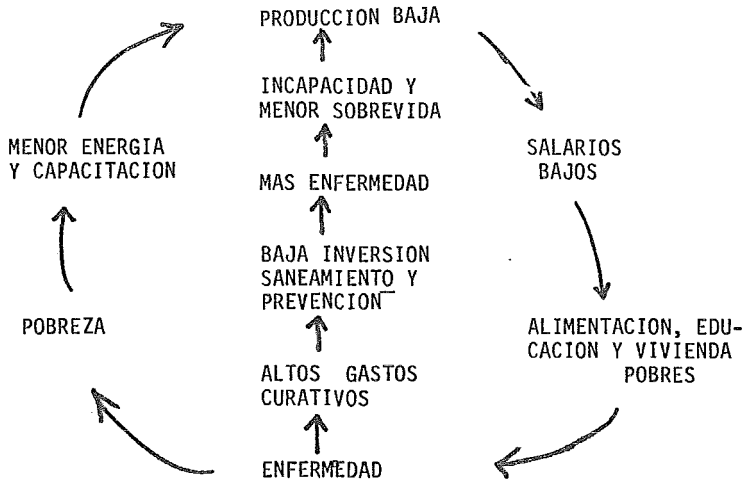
PRODUCCION BAJA

INCAPACIDAD Y MENOR SOBREVIDA

MAS ENFERMEDAD

BAJA INVERSION SANEAMIENTO Y PREVENCION

ALTOS GASTOS CURATIVOS

ENFERMEDAD

SALARIOS BAJOS

ALIMENTACION, EDUCACION Y VIVIENDA POBRES

POBREZA

MENOR ENERGIA Y CAPACITACION